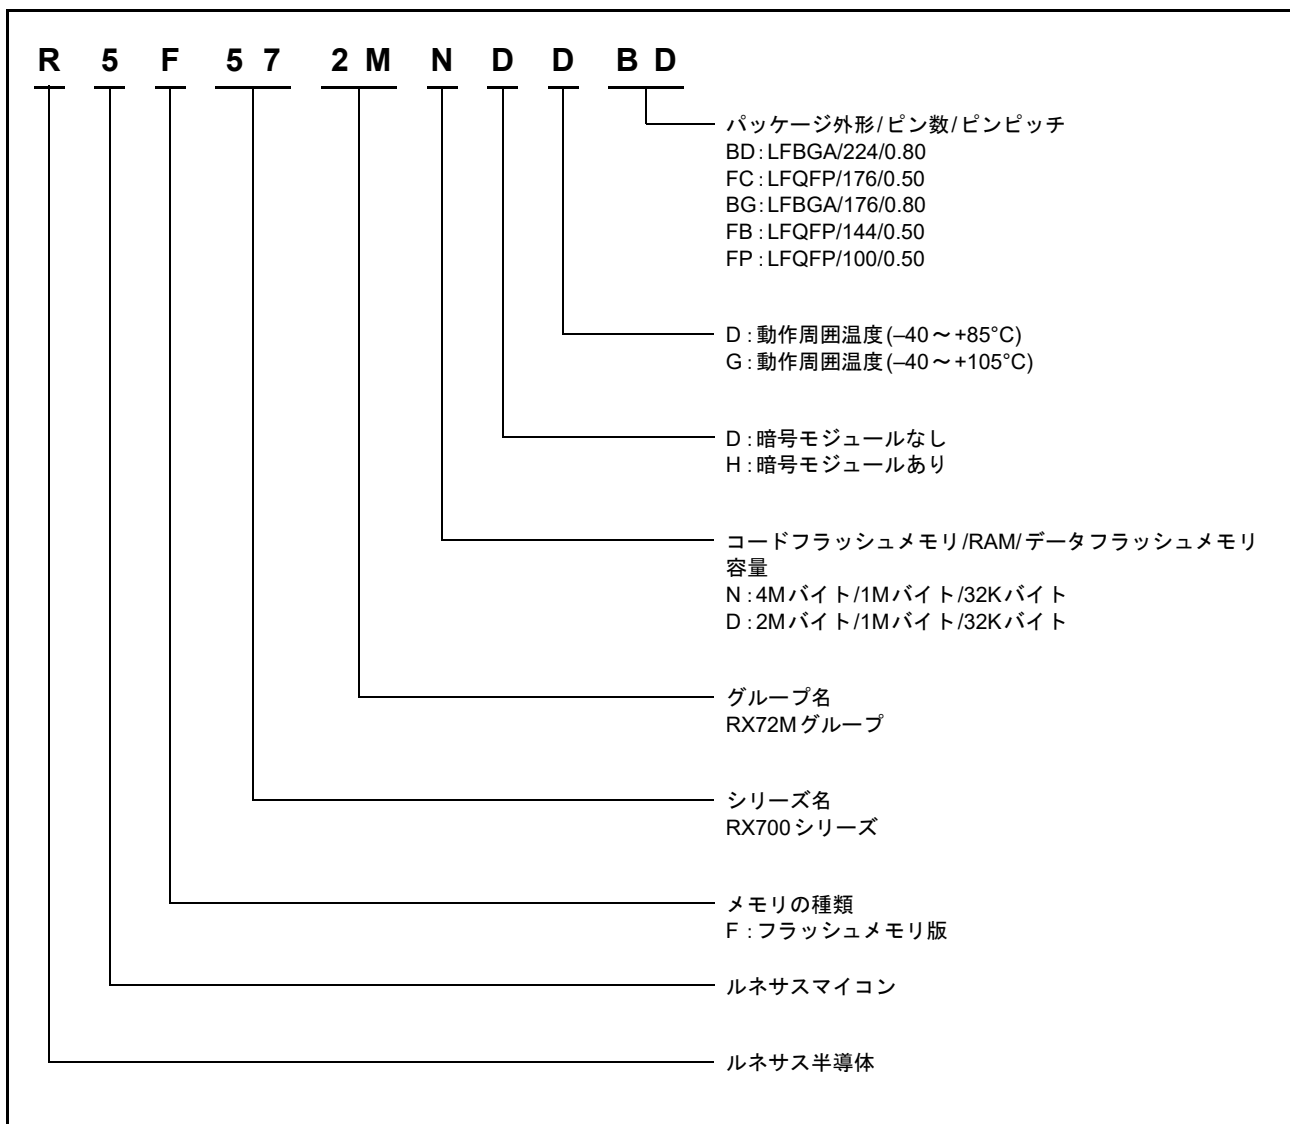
R 5 F 5 7 2 M N D D B D

パッケージ外形/ピン数/ピンピッチ
BD:LFBGA/224/0.80
FC:LFQFP/176/0.50
BG:LFBGA/176/0.80
FB:LFQFP/144/0.50
FP:LFQFP/100/0.50

D:動作周囲温度(–40～+85°C)
G:動作周囲温度(–40～+105°C)

D:暗号モジュールなし
H:暗号モジュールあり

コードフラッシュメモリ/RAM/データフラッシュメモリ容量
N:4Mバイト/1Mバイト/32Kバイト
D:2Mバイト/1Mバイト/32Kバイト

グループ名
RX72Mグループ

シリーズ名
RX700シリーズ

メモリの種類
F:フラッシュメモリ版

ルネサスマイコン

ルネサス半導体